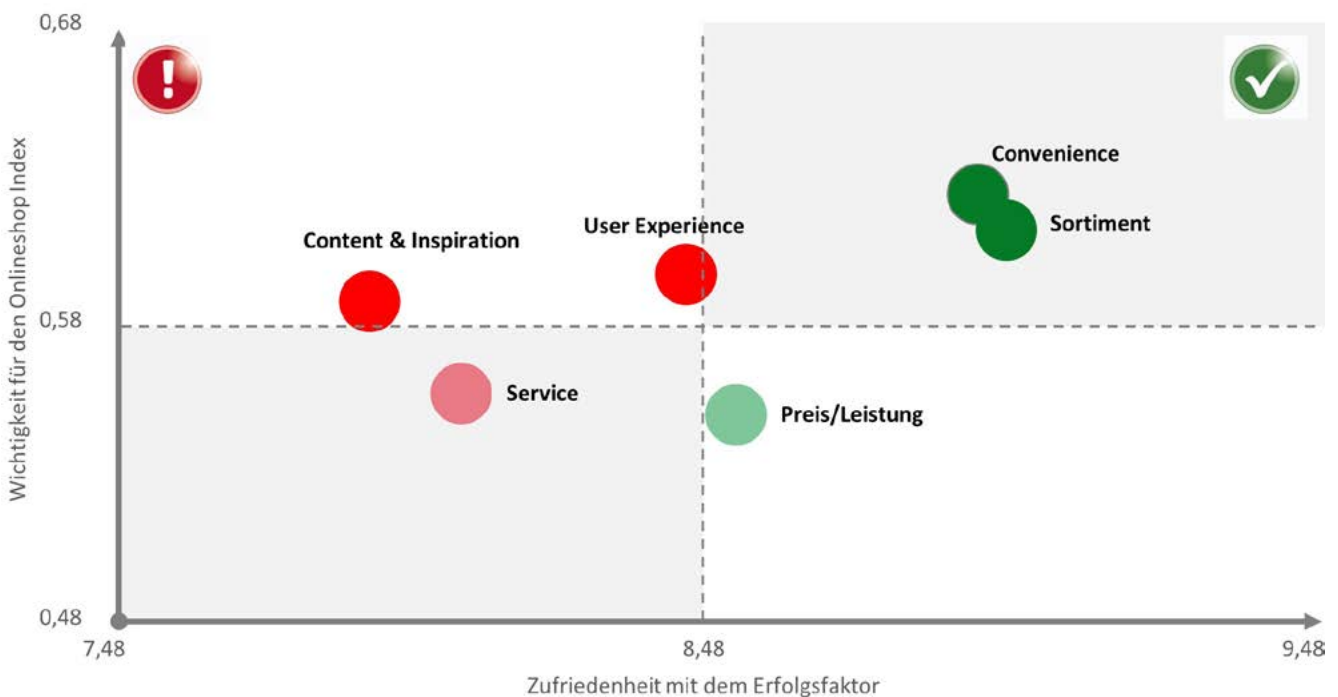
0,68

!

Wichtigkeit für den Onlineshop Index

Convenience

Sortiment

User Experience

Content & Inspiration

0,58

Service

Preis/Leistung

0,48

7,48

8,48

9,48

Zufriedenheit mit dem Erfolgsfaktor